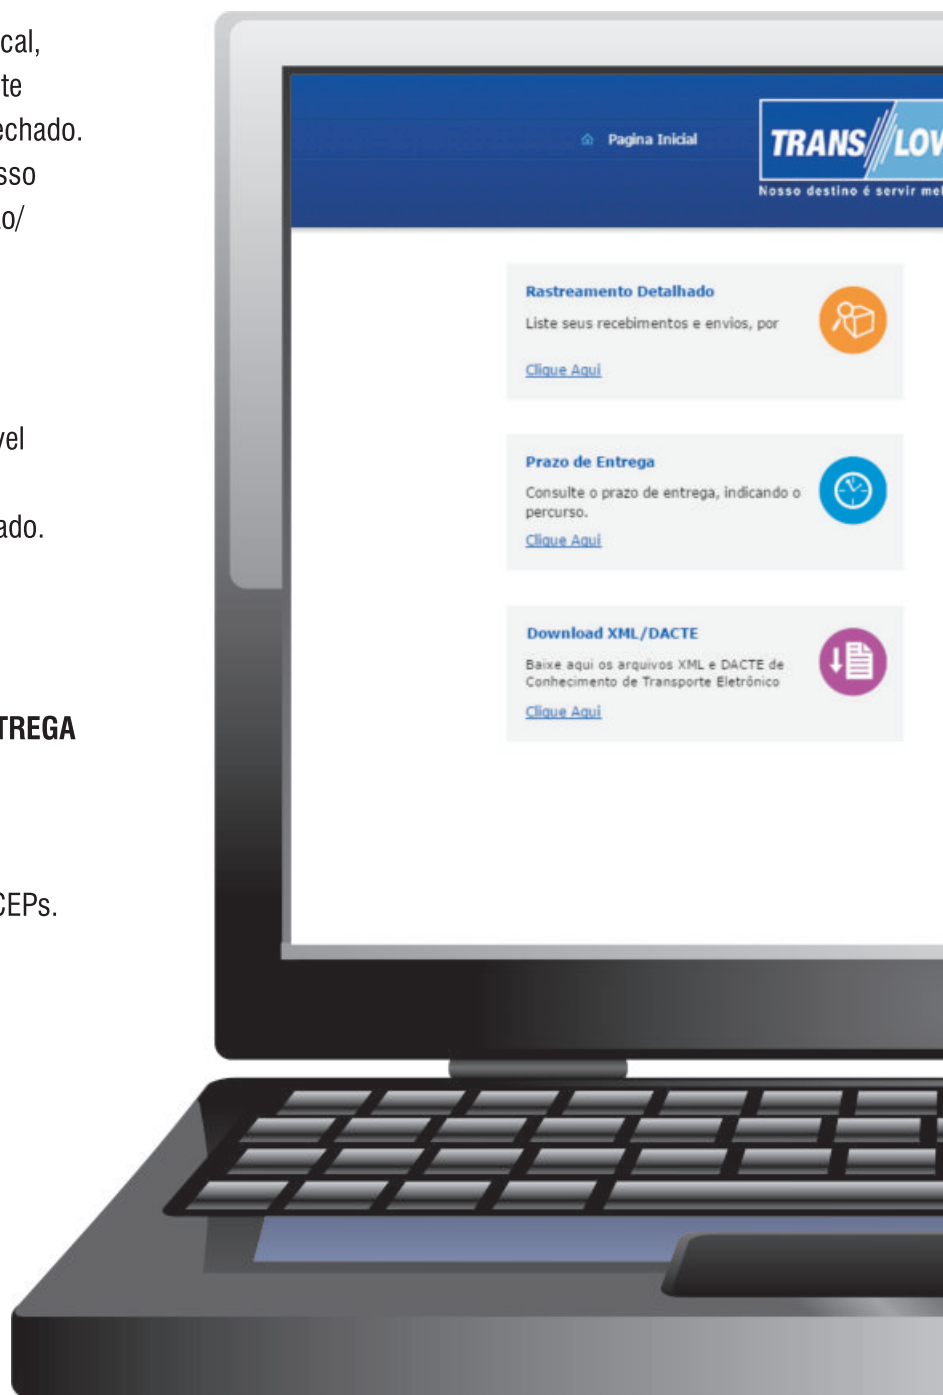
cal,
te
echado.
sso
o/

vel

ado.

TREGA

CEPs.

Pagina Inicial

TRANS LOV

Nosso destino é servir mel

Rastreamento Detalhado
Liste seus recebimentos e envios, por
Clique Aqui

Prazo de Entrega
Consulte o prazo de entrega, indicando o percurso.
Clique Aqui

Download XML/DACTE
Baixe aqui os arquivos XML e DACTE de Conhecimento de Transporte Eletrônico
Clique Aqui